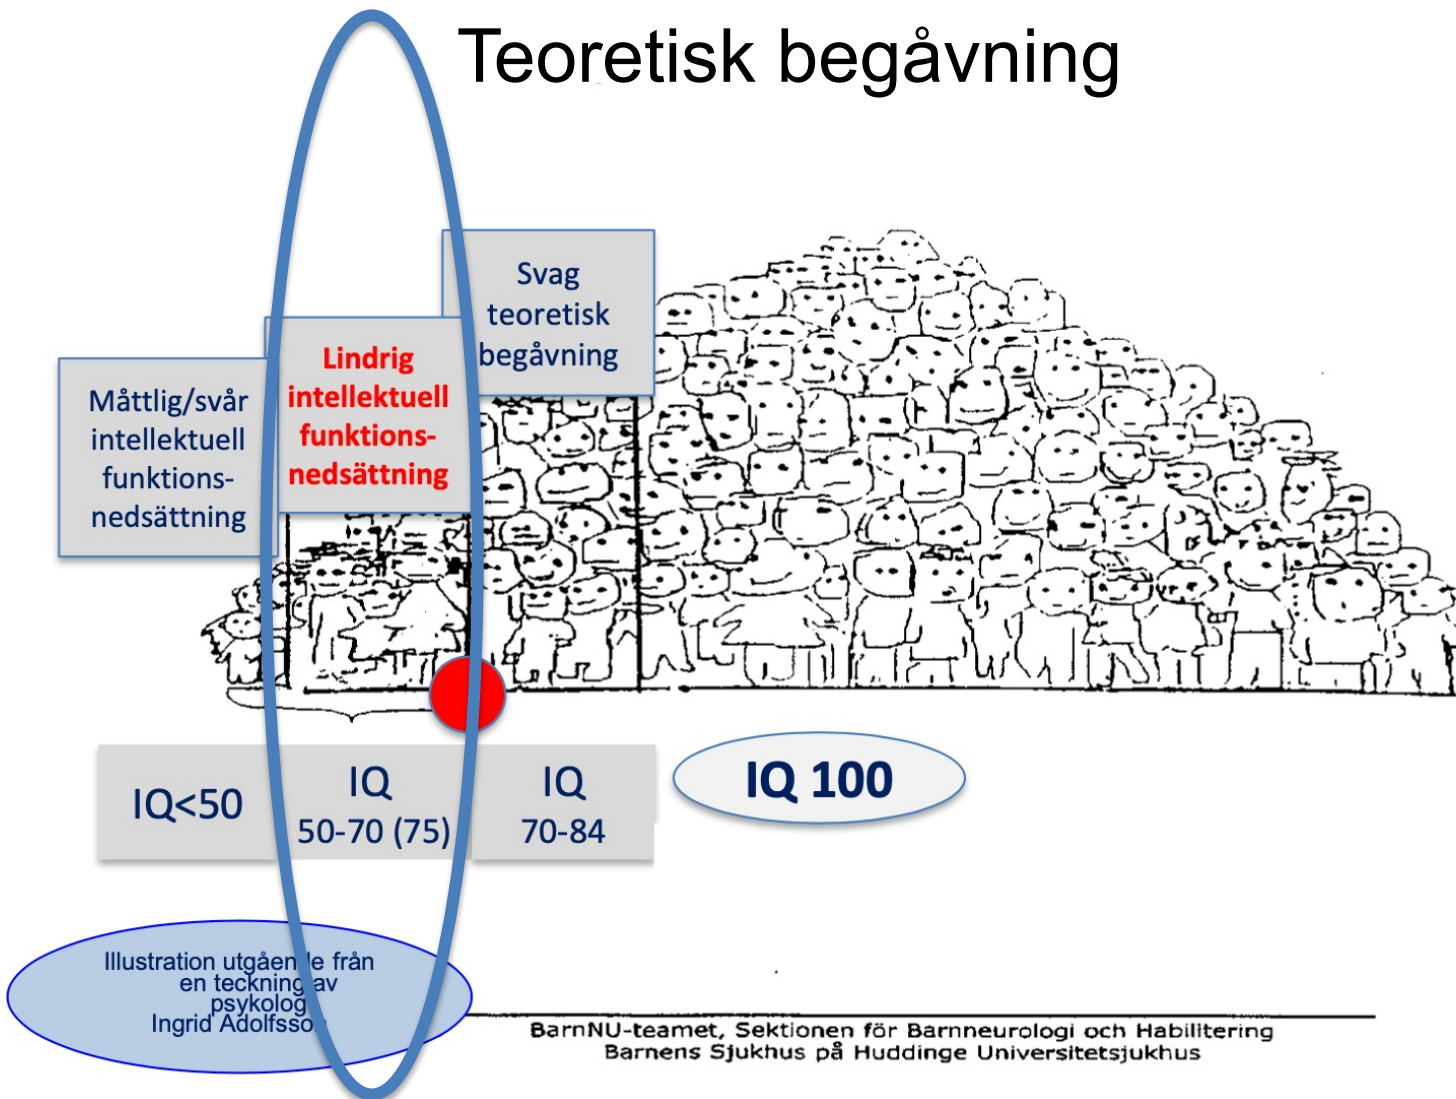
Teoretisk begåvning

Måttlig/svår intellektuell funktionsnedsättning

Lindrig intellektuell funktionsnedsättning

Svag teoretisk begåvning

IQ<50

IQ 50-70 (75)

IQ 70-84

IQ 100

Illustration utgåen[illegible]e från en teckning av psykolog Ingrid Adolfsso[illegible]

BarnNU-teamet, Sektionen för Barnneurologi och Habilitering
Barnens Sjukhus på Huddinge Universitetsjukhus